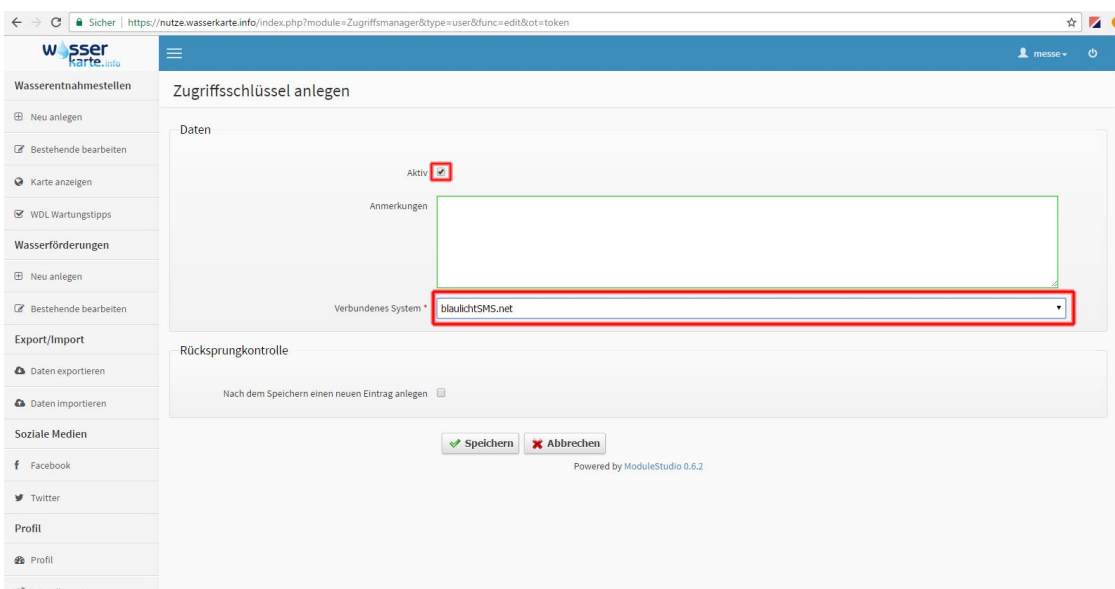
Sicher | https://nutze.wasserkarte.info/index.php?module=Zugriffsmanager&type=user&func=edit&ot=token

wasser karte.info

messe

Wasserentnahmestellen

Neu anlegen

Bestehende bearbeiten

Karte anzeigen

WDL Wartungstipps

Wasserförderungen

Neu anlegen

Bestehende bearbeiten

Export/Import

Daten exportieren

Daten importieren

Soziale Medien

Facebook

Twitter

Profil

Profil

Zugriffsschlüssel anlegen

Daten

Aktiv

Anmerkungen

Verbundenes System *

blaulichtSMS.net

Rücksprungkontrolle

Nach dem Speichern einen neuen Eintrag anlegen

Speichern

Abbrechen

Powered by ModuleStudio 0.6.2